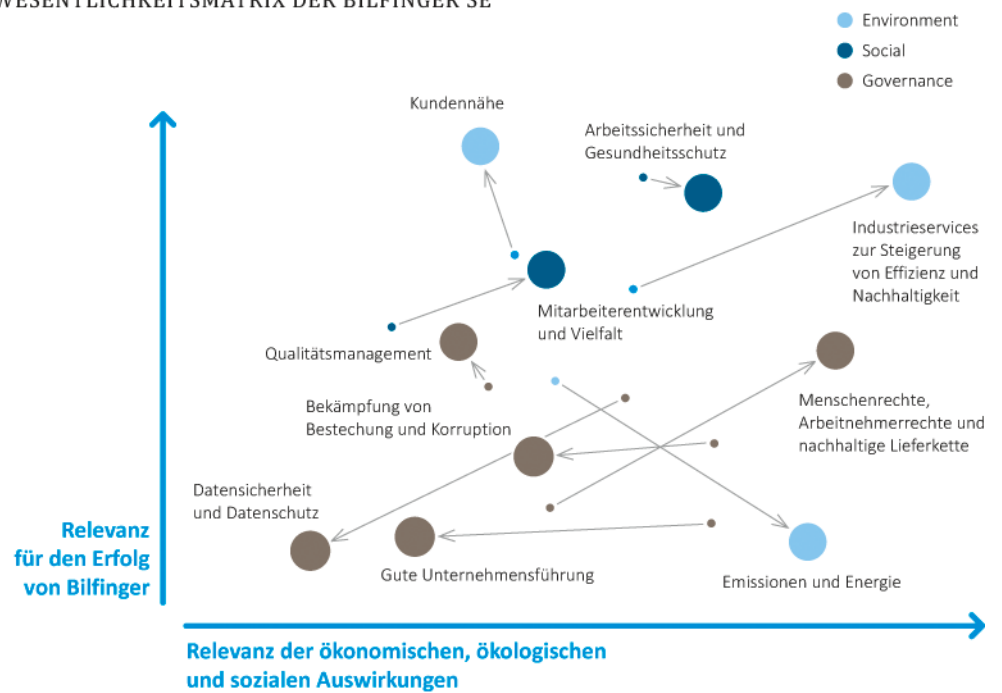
WESENTLICHKEITSMATRIX DER BILFINGER SE

Environment
Social
Governance

Kundennähe

Arbeitssicherheit und Gesundheitsschutz

Industrieservices zur Steigerung von Effizienz und Nachhaltigkeit

Mitarbeiterentwicklung und Vielfalt

Qualitätsmanagement

Bekämpfung von Bestechung und Korruption

Menschenrechte, Arbeitnehmerrechte und nachhaltige Lieferkette

Datensicherheit und Datenschutz

Gute Unternehmensführung

Emissionen und Energie

Relevanz für den Erfolg von Bilfinger

Relevanz der ökonomischen, ökologischen und sozialen Auswirkungen